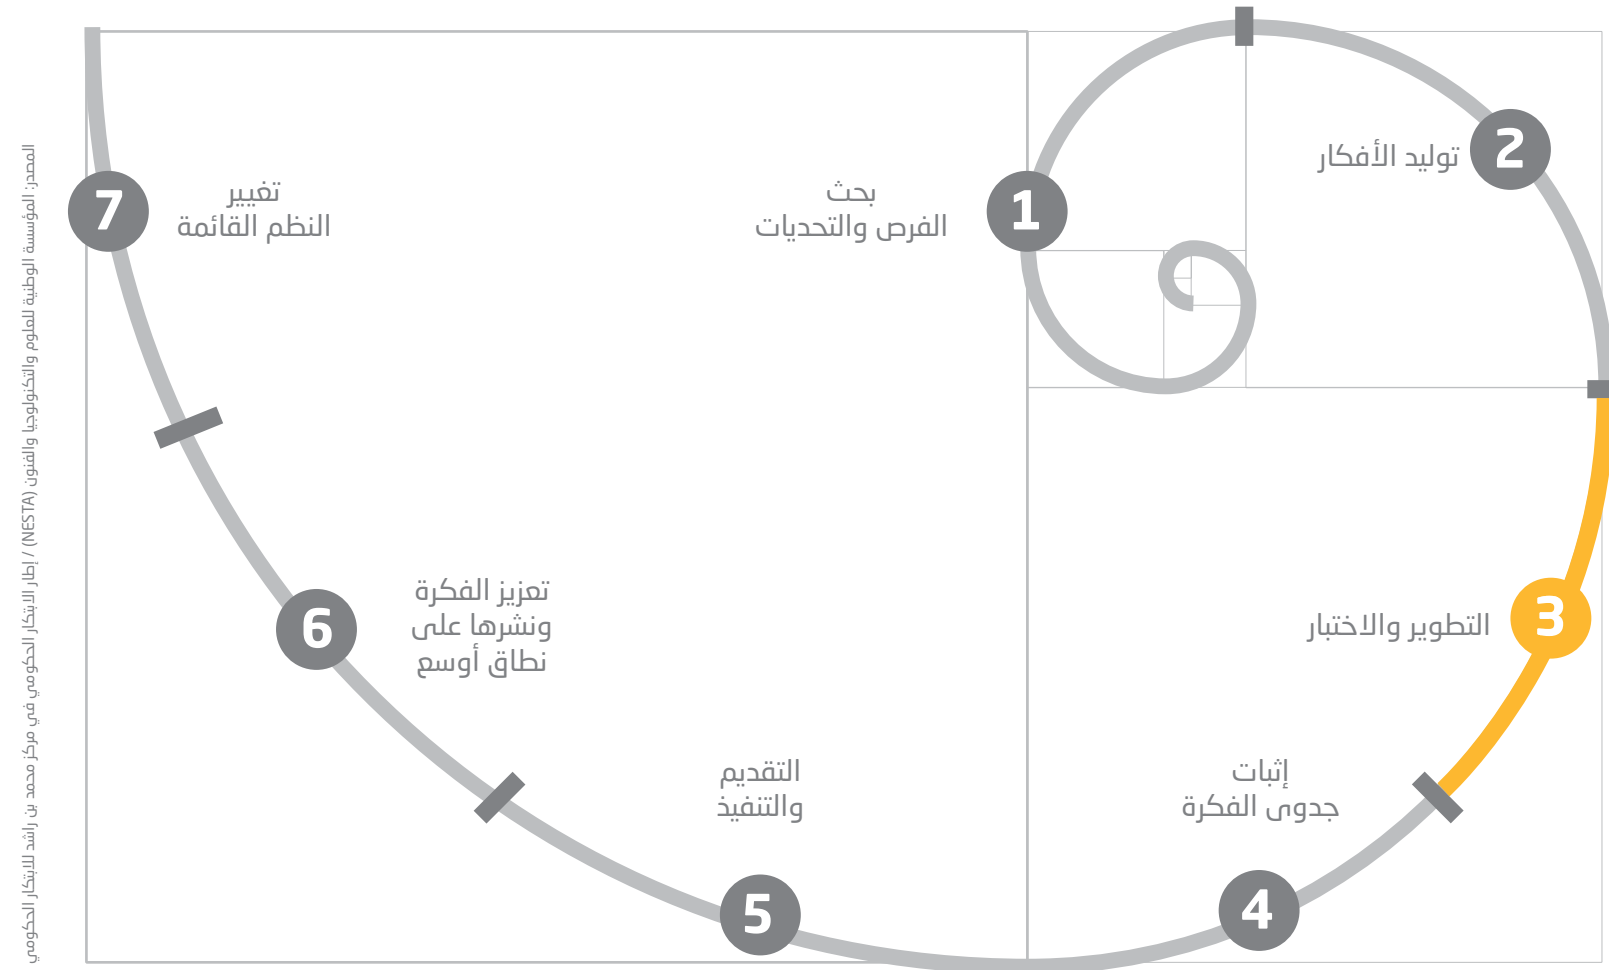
المصدر: المؤسسة الوطنية للعلوم والتكنولوجيا والفنون (NESTA) / إطار الابتكار الحكومي في مركز محمد بن راشد للابتكار الحكومي

1
بحث
الفرص والتحديات

2
توليد الأفكار

3
التطوير والاختبار

4
إثبات
جدوى الفكرة

5
التقديم
والتنفيذ

6
تعزيز الفكرة
ونشرها على
نطاق أوسع

7
تغيير
النظم القائمة